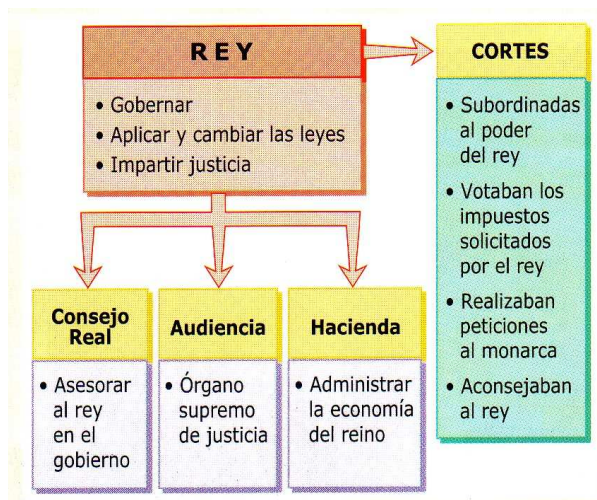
REY

• Gobernar
• Aplicar y cambiar las leyes
• Impartir justicia

CORTES

• Subordinadas al poder del rey
• Votaban los impuestos solicitados por el rey
• Realizaban peticiones al monarca
• Aconsejaban al rey

Consejo Real

• Asesorar al rey en el gobierno

Audiencia

• Órgano supremo de justicia

Hacienda

• Administrar la economía del reino